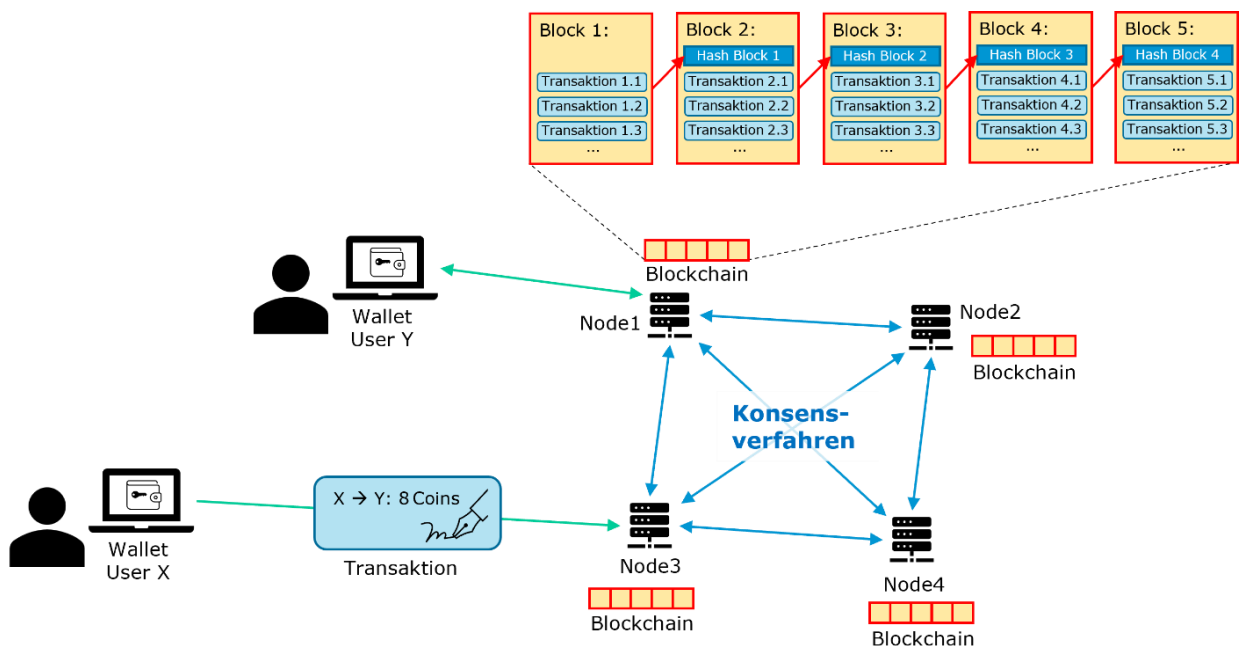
Block 1:
Transaktion 1.1
Transaktion 1.2
Transaktion 1.3
...

Block 2:
Hash Block 1
Transaktion 2.1
Transaktion 2.2
Transaktion 2.3
...

Block 3:
Hash Block 2
Transaktion 3.1
Transaktion 3.2
Transaktion 3.3
...

Block 4:
Hash Block 3
Transaktion 4.1
Transaktion 4.2
Transaktion 4.3
...

Block 5:
Hash Block 4
Transaktion 5.1
Transaktion 5.2
Transaktion 5.3
...

Blockchain
Node1
Wallet
User Y
Node2
Blockchain
Konsens-
verfahren
X → Y: 8 Coins
Wallet
User X
Transaktion
Node3
Blockchain
Node4
Blockchain